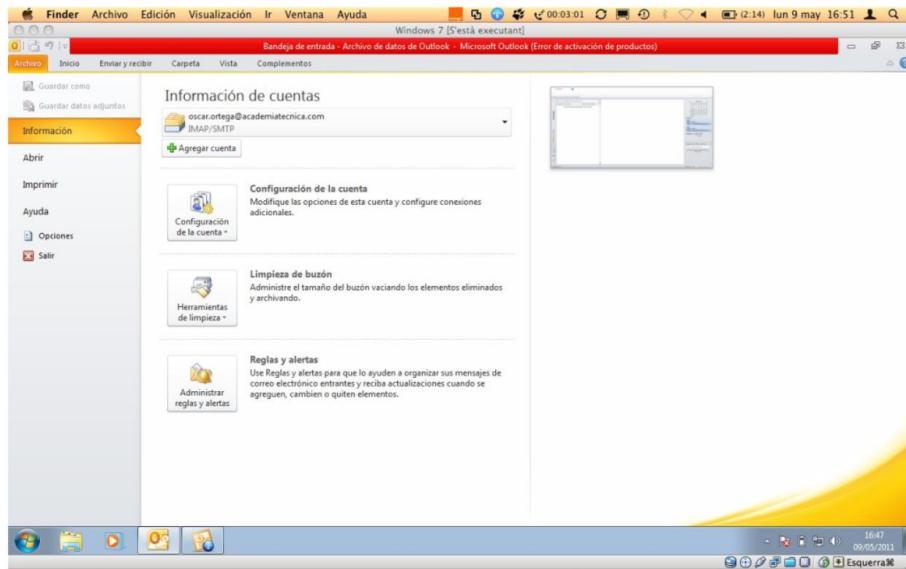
Finder Archivo Edición Visualización Ir Ventana Ayuda 00:03:01 (2:14) lun 9 may 16:51

Windows 7 [S'està executant]

Bandeja de entrada - Archivo de datos de Outlook - Microsoft Outlook (Error de activación de productos)

Archivo Inicio Enviar y recibir Carpeta Vista Complementos

Guardar como
Guardar datos adjuntos
Información
Abrir
Imprimir
Ayuda
Opciones
Salir

Información de cuentas

oscar.ortega@academiatecnica.com
IMAP/SMTP

Agregar cuenta

Configuración de la cuenta

Configuración de la cuenta
Modifique las opciones de esta cuenta y configure conexiones adicionales.

Herramientas de limpieza

Limpieza de buzón
Administre el tamaño del buzón vaciando los elementos eliminados y archivando.

Administrar reglas y alertas

Reglas y alertas
Use Reglas y alertas para que lo ayuden a organizar sus mensajes de correo electrónico entrantes y reciba actualizaciones cuando se agreguen, cambien o quiten elementos.

16:47
09/05/2011

Esquerra⌘